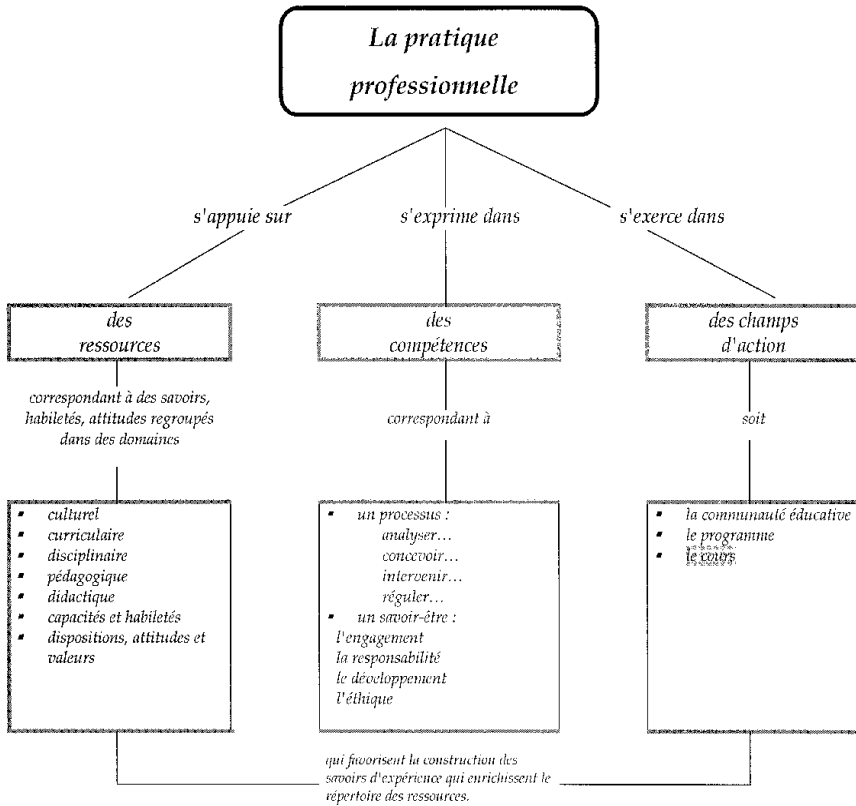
La pratique professionnelle

s'appuie sur

s'exprime dans

s'exerce dans

des ressources

des compétences

des champs d'action

correspondant à des savoirs, habiletés, attitudes regroupés dans des domaines

correspondant à

soit

- culturel
- curriculaire
- disciplinaire
- pédagogique
- didactique
- capacités et habiletés
- dispositions, attitudes et valeurs

- un processus :
analyser…
concevoir…
intervenir…
réguler…
- un savoir-être :
l'engagement
la responsabilité
le développement
l'éthique

- la communauté éducative
- le programme
- le cours

qui favorisent la construction des savoirs d'expérience qui enrichissent le répertoire des ressources.